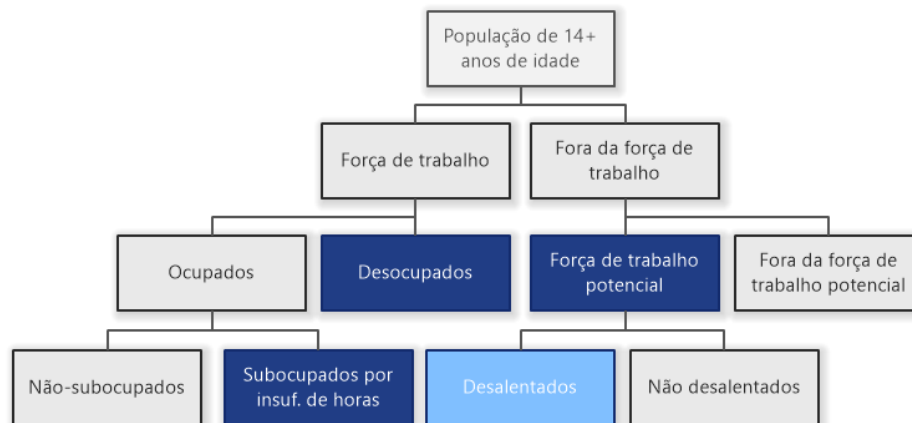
População de 14+ anos de idade

Força de trabalho

Fora da força de trabalho

Ocupados

Desocupados

Força de trabalho potencial

Fora da força de trabalho potencial

Não-subocupados

Subocupados por insuf. de horas

Desalentados

Não desalentados